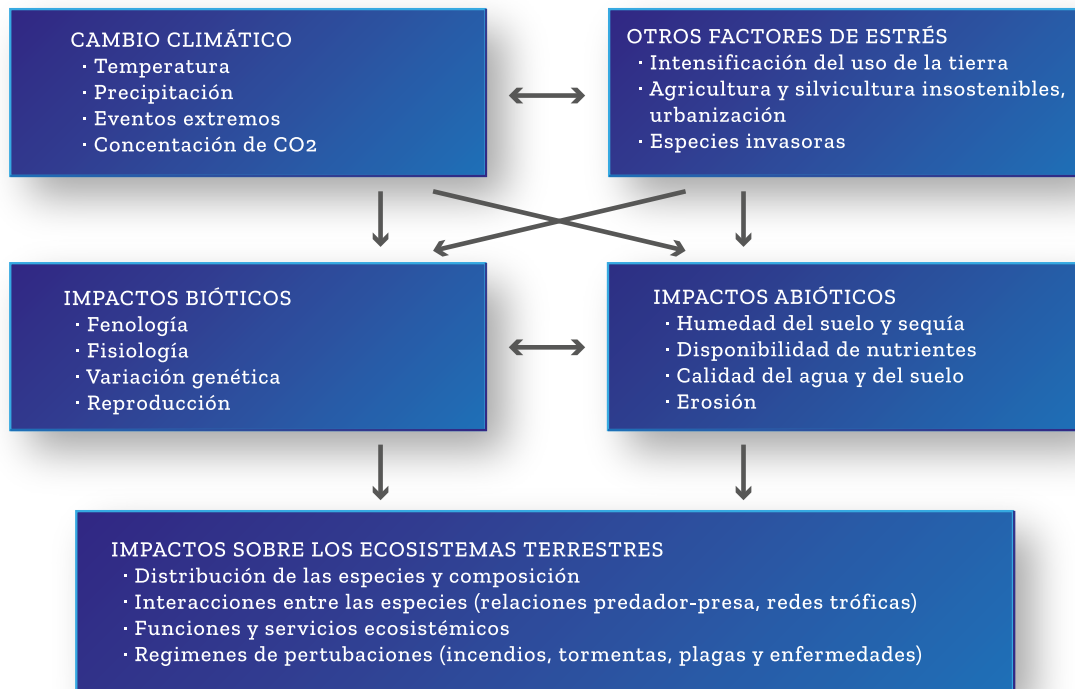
CAMBIO CLIMÁTICO
· Temperatura
· Precipitación
· Eventos extremos
· Concentación de CO2

OTROS FACTORES DE ESTRÉS
· Intensificación del uso de la tierra
· Agricultura y silvicultura insostenibles, urbanización
· Especies invasoras

IMPACTOS BIÓTICOS
· Fenología
· Fisiología
· Variación genética
· Reproducción

IMPACTOS ABIÓTICOS
· Humedad del suelo y sequía
· Disponibilidad de nutrientes
· Calidad del agua y del suelo
· Erosión

IMPACTOS SOBRE LOS ECOSISTEMAS TERRESTRES
· Distribución de las especies y composición
· Interacciones entre las especies (relaciones predador-presa, redes tróficas)
· Funciones y servicios ecosistémicos
· Regimenes de pertubaciones (incendios, tormentas, plagas y enfermedades)